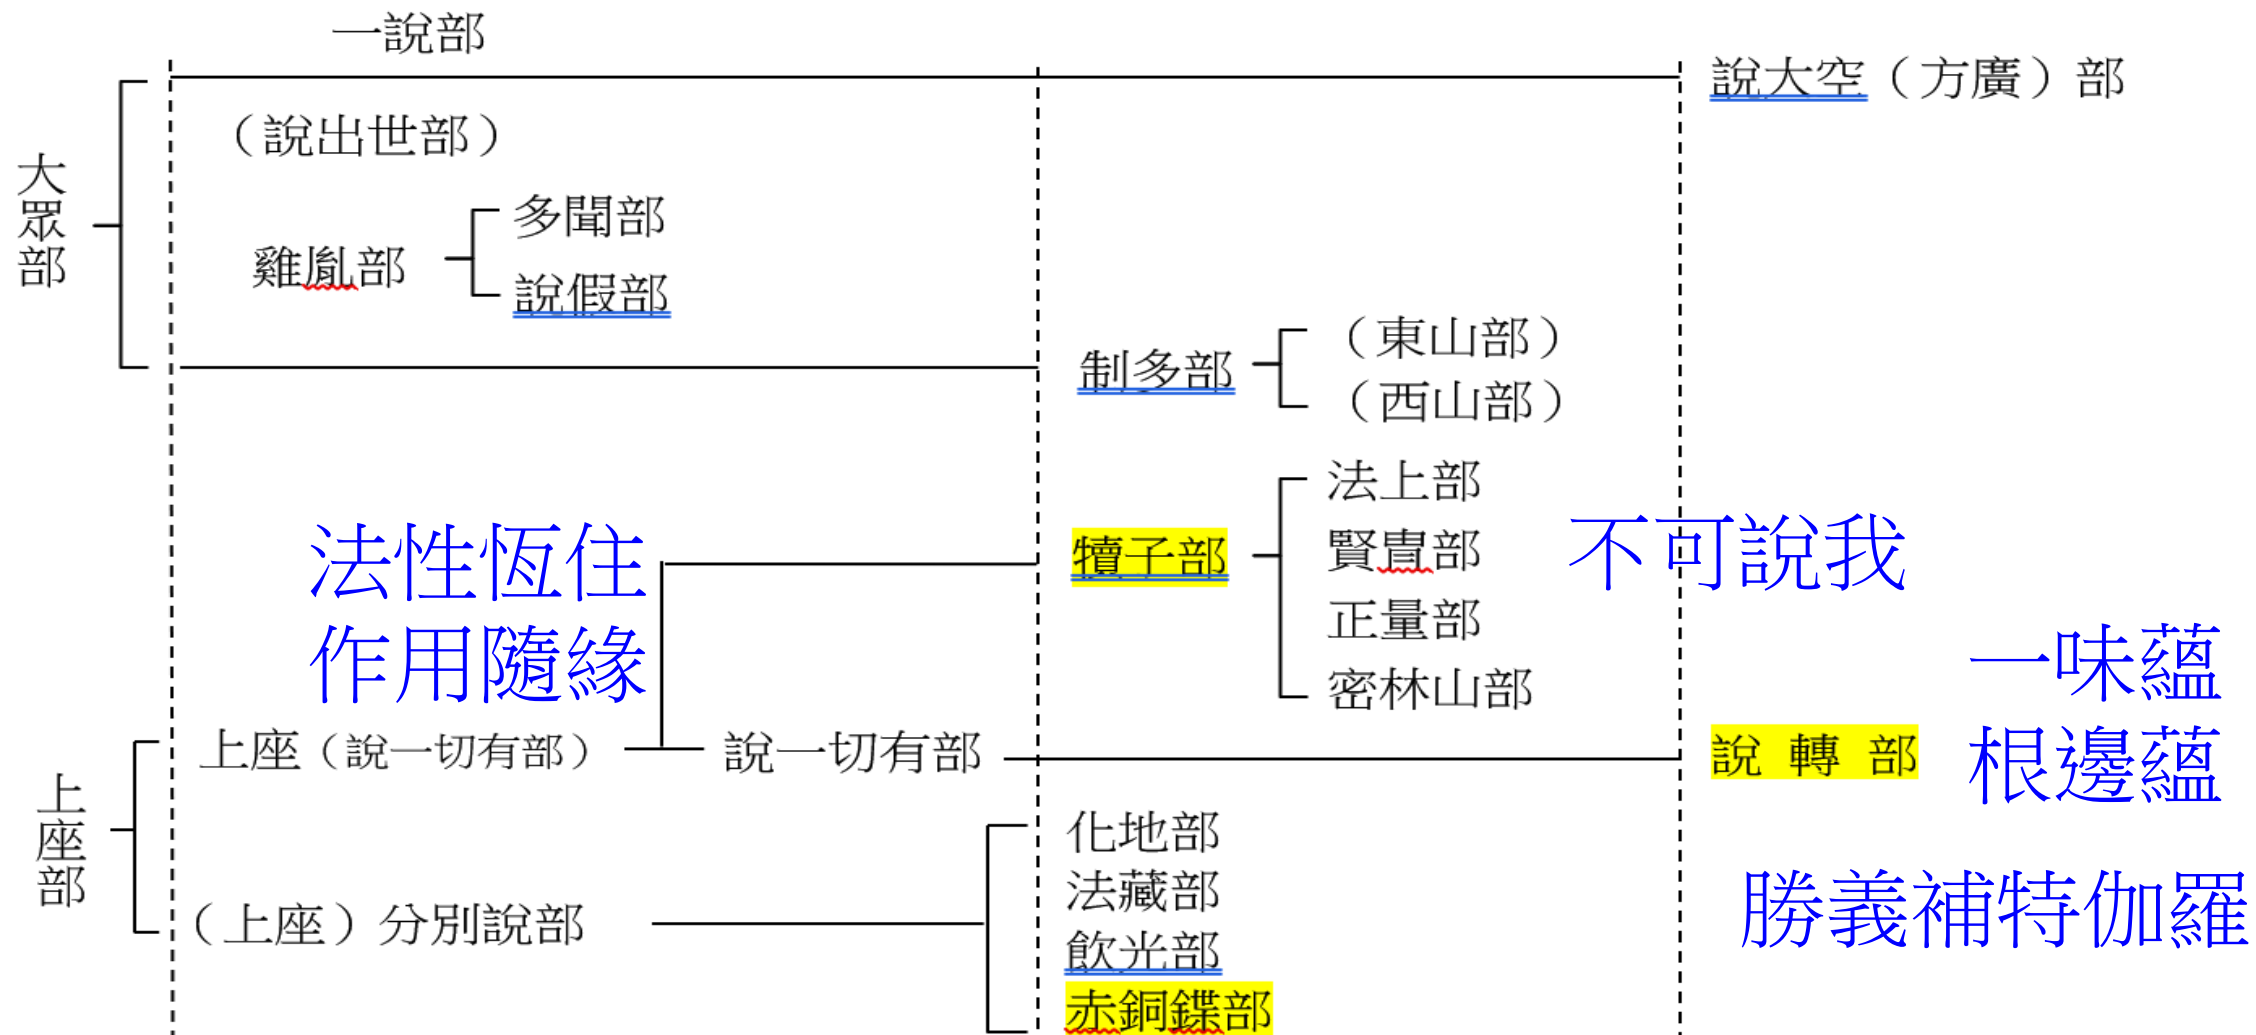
一說部

說大空（方廣）部

大眾部

（說出世部）

雞胤部

多聞部

說假部

制多部

（東山部）

（西山部）

法性恆住
作用隨緣

犢子部

法上部

賢胄部

正量部

密林山部

不可說我

一味蘊

上座部

上座（說一切有部）

說一切有部

說 轉 部

根邊蘊

（上座）分別說部

化地部

法藏部

飲光部

赤銅鍱部

勝義補特伽羅